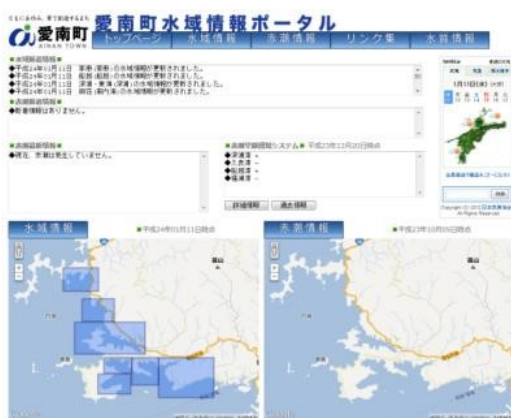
愛南町
AINAN TOWN
愛南町水域情報ポータル
トップページ　水域情報　赤潮情報　リンク集　水質情報

■水域最新情報■
◆平成24年01月11日　家串(家串)の水域情報が更新されました。
◆平成24年01月11日　船越(船越)の水域情報が更新されました。
◆平成24年01月11日　深浦・東海(深浦)の水域情報が更新されました。
◆平成24年01月11日　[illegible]の水域情報が更新されました。

■赤潮最新情報■
◆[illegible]情報はありません。

■赤潮最新情報■
◆現在、赤潮は発生していません。

■赤潮早期検出システム■ 平成23年12月20日時点
◆深浦湾 -
◆久良湾 -
◆船越湾 -
◆福浦湾 -

詳細情報　過去情報

水域情報　■平成24年01月11日時点
赤潮情報　■平成23年10月05日時点

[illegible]